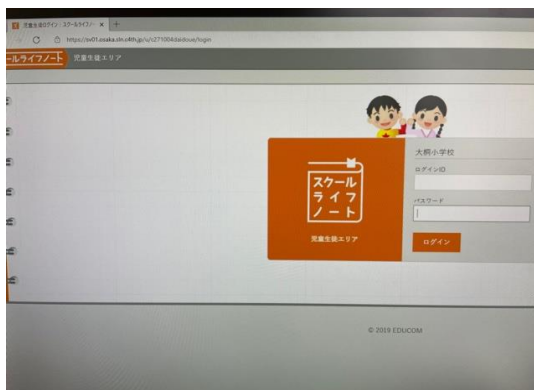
児童生徒ログイン - スクールライフノ ×

https://sv01.osaka.sln.c4th.jp/s/c271004daidoue/login

ールライフノート 児童生徒エリア

スクール
ライフ
ノート

児童生徒エリア

大桐小学校

ログインID

パスワード

ログイン

© 2019 EDUCOM